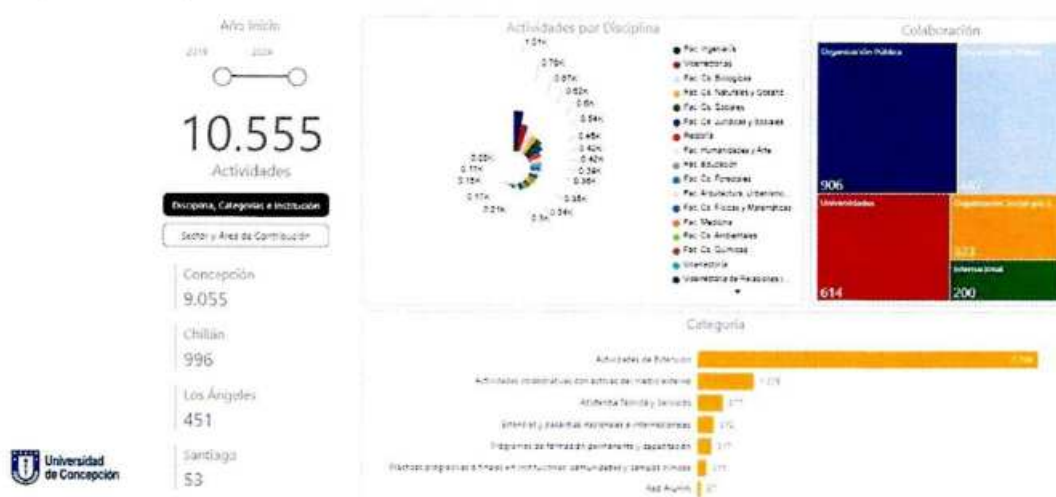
Año Inicio

2019 2024

10.555

Actividades

Disciplina, Categorías e Institución

Sector y Área de Contribución

Concepción
9.055

Chillán
996

Los Ángeles
451

Santiago
53

Universidad de Concepción

Actividades por Disciplina

1.01K
0.76K
0.67K
0.62K
0.6K
0.54K
0.46K
0.42K
0.42K
0.39K
0.36K
0.35K
0.34K
0.3K
0.21K
0.17K
0.15K
0.11K
0.05K

Fac. Ingeniería
Vicerrectorías
Fac. Cs. Biológicas
Fac. Cs. Naturales y Oceano...
Fac. Cs. Sociales
Fac. Cs. Jurídicas y Sociales
Rectoría
Fac. Humanidades y Arte
Fac. Educación
Fac. Cs. Forestales
Fac. Arquitectura, Urbanismo...
Fac. Cs. Físicas y Matemáticas
Fac. Medicina
Fac. Cs. Ambientales
Fac. Cs. Químicas
Vicerrectoría
Vicerrectoría de Relaciones I...

Colaboración

Organización Pública
906
Organización Privada
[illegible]
Universidades
614
Organización Social sin f...
323
Internacional
200

Categoría

Actividades de Extensión
Actividades colaborativas con actores del medio externo
Asistencia Técnica y Servicios
Eventos y jornadas nacionales e internacionales
Programas de formación permanente y capacitación
Prácticas progresivas o finales en instituciones, comunidades y espacios públicos
Red Alumni